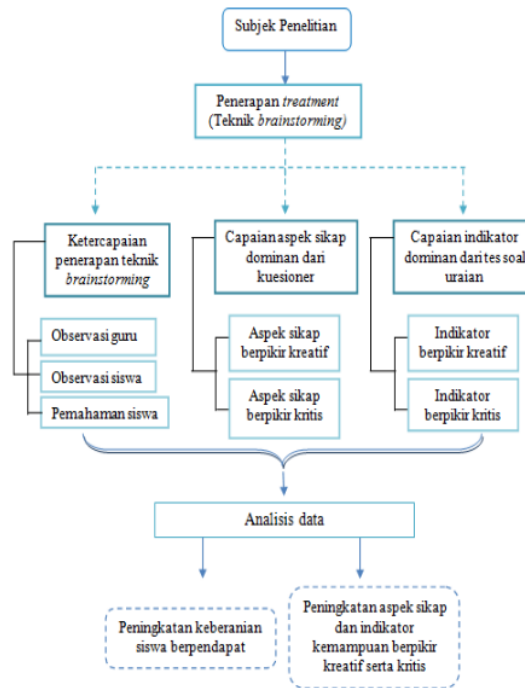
Subjek Penelitian

Penerapan *treatment* (Teknik *brainstorming)*

Ketercapaian penerapan teknik *brainstorming*

Observasi guru

Observasi siswa

Pemahaman siswa

Capaian aspek sikap dominan dari kuesioner

Aspek sikap berpikir kreatif

Aspek sikap berpikir kritis

Capaian indikator dominan dari tes soal uraian

Indikator berpikir kreatif

Indikator berpikir kritis

Analisis data

Peningkatan keberanian siswa berpendapat

Peningkatan aspek sikap dan indikator kemampuan berpikir kreatif serta kritis